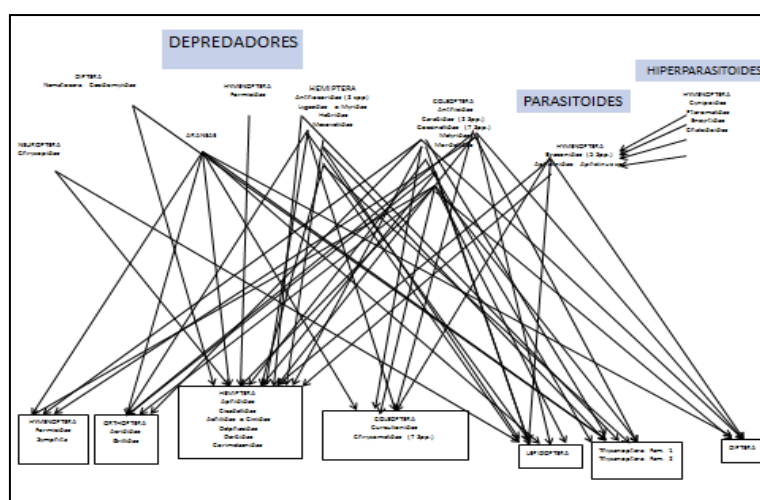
DEPREDADORES

HIPERPARASITOIDES

PARASITOIDES

DIPTERA
Nematocera Cecidomyiidae

HYMENOPTERA
Formicidae

HEMIPTERA
Anthocoridae (2 spp)
Lygaeidae = Miridae
Nabidae
Reduviidae

COLEOPTERA
Anthicidae
Carabidae (2 spp.)
Coccinellidae (7 spp.)
Meloidae
Staphylinidae

HYMENOPTERA
Ceraphronidae
Pteromalidae
Encyrtidae
Eulophidae

NEUROPTERA
Chrysopidae

ARANEAE

HYMENOPTERA
Braconidae (2 spp.)
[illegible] Aphelinidae

HYMENOPTERA
Formicidae
Symphyta

ORTHOPTERA
Acrididae
Gryllidae

HEMIPTERA
Aphididae
Cicadellidae
Aphididae = Cercopidae
Delphacidae
Psyllidae
Coreidae

COLEOPTERA
Curculionidae
Chrysomelidae (7 spp.)

LEPIDOPTERA

Thysanoptera Fam. 1
Thysanoptera Fam. 2

DIPTERA